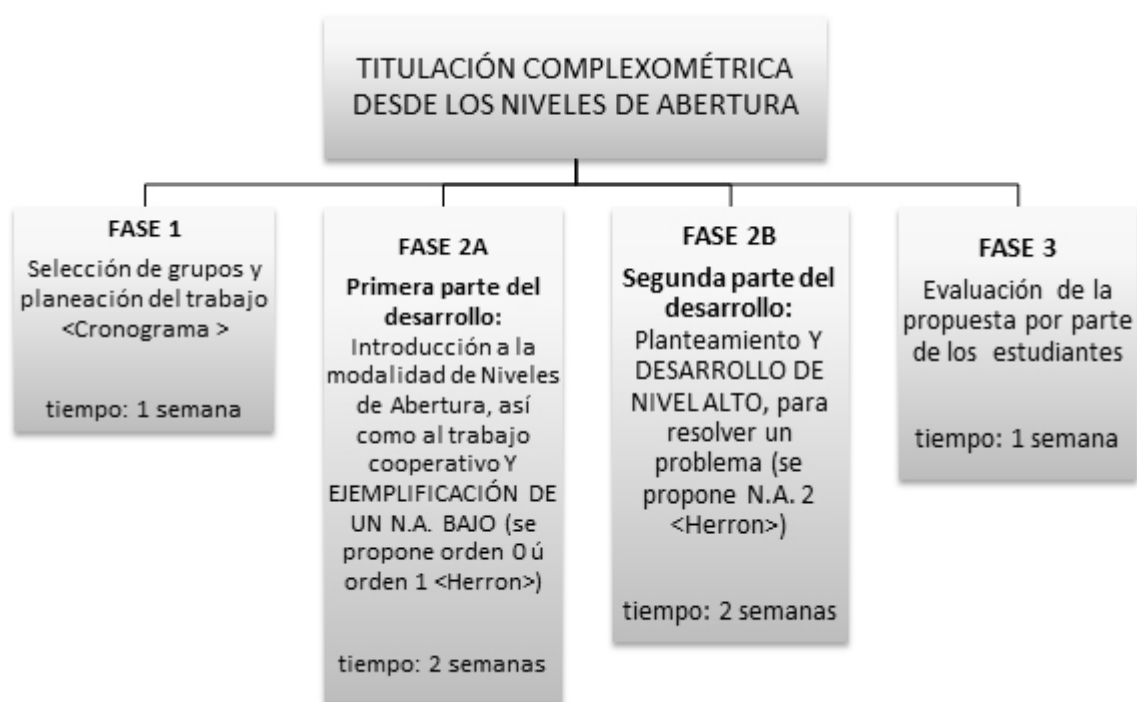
TITULACIÓN COMPLEXOMÉTRICA DESDE LOS NIVELES DE ABERTURA

FASE 1
Selección de grupos y planeación del trabajo <Cronograma >

tiempo: 1 semana

FASE 2A
Primera parte del desarrollo:
Introducción a la modalidad de Niveles de Abertura, así como al trabajo cooperativo Y EJEMPLIFICACIÓN DE UN N.A. BAJO (se propone orden 0 ú orden 1 <Herron>)

tiempo: 2 semanas

FASE 2B
Segunda parte del desarrollo:
Planteamiento Y DESARROLLO DE NIVEL ALTO, para resolver un problema (se propone N.A. 2 <Herron>)

tiempo: 2 semanas

FASE 3
Evaluación de la propuesta por parte de los estudiantes

tiempo: 1 semana